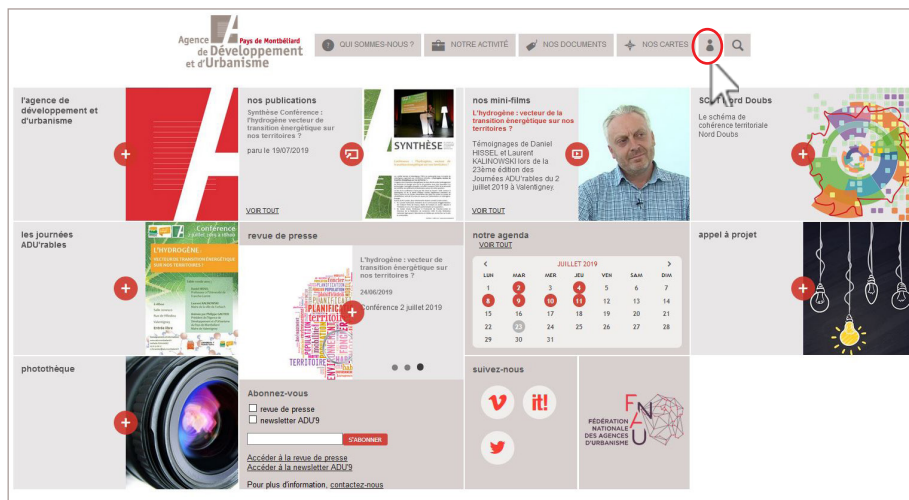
Agence Pays de Montbéliard de Développement et d'Urbanisme

QUI SOMMES-NOUS ? NOTRE ACTIVITÉ NOS DOCUMENTS NOS CARTES

l'agence de développement et d'urbanisme

nos publications
Synthèse Conférence : l'hydrogène vecteur de transition énergétique sur nos territoires ?
paru le 19/07/2019
VOIR TOUT

SYNTHÈSE

nos mini-films
L'hydrogène : vecteur de la transition énergétique sur nos territoires ?
Témoignages de Daniel HISSEL et Laurent KALINOWSKI lors de la 23ème édition des Journées ADU'rables du 2 juillet 2019 à Valentigney.
VOIR TOUT

SCoT Nord Doubs
Le schéma de cohérence territoriale Nord Doubs

les journées ADU'rables

L'HYDROGÈNE
Conférence

revue de presse
L'hydrogène : vecteur de transition énergétique sur nos territoires ?
24/06/2019
Conférence 2 juillet 2019

notre agenda
VOIR TOUT

| LUN | MAR | MER | JEU | VEN | SAM | DIM |
|---|---|---|---|---|---|---|
| 1 | 2 | 3 | 4 | 5 | 6 | 7 |
| 8 | 9 | 10 | 11 | 12 | 13 | 14 |
| 15 | 16 | 17 | 18 | 19 | 20 | 21 |
| 22 | 23 | 24 | 25 | 26 | 27 | 28 |
| 29 | 30 | 31 | | | | |

JUILLET 2019

appel à projet

photothèque

Abonnez-vous
revue de presse
newsletter ADU'9
S'ABONNER
Accéder à la revue de presse
Accéder à la newsletter ADU'9
Pour plus d'information, contactez-nous

suivez-nous
it!

FNAU
FÉDÉRATION NATIONALE DES AGENCES D'URBANISME